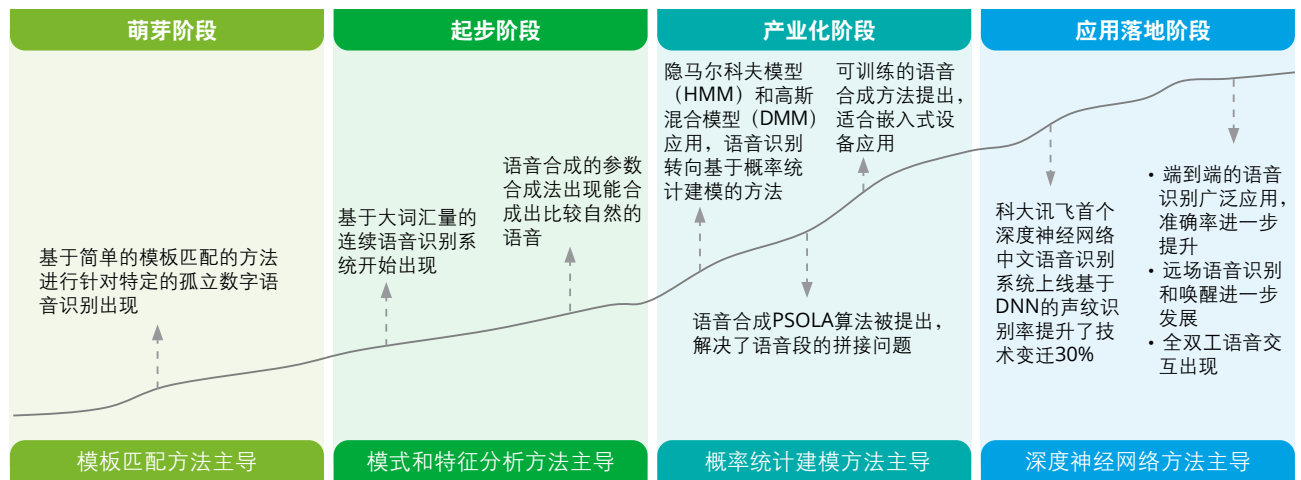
萌芽阶段

基于简单的模板匹配的方法进行针对特定的孤立数字语音识别出现

模板匹配方法主导

起步阶段

基于大词汇量的连续语音识别系统开始出现

语音合成的参数合成法出现能合成出比较自然的语音

模式和特征分析方法主导

产业化阶段

隐马尔科夫模型（HMM）和高斯混合模型（DMM）应用，语音识别转向基于概率统计建模的方法

可训练的语音合成方法提出，适合嵌入式设备应用

语音合成PSOLA算法被提出，解决了语音段的拼接问题

概率统计建模方法主导

应用落地阶段

科大讯飞首个深度神经网络中文语音识别系统上线基于DNN的声纹识别率提升了技术变迁30%

• 端到端的语音识别广泛应用，准确率进一步提升
• 远场语音识别和唤醒进一步发展
• 全双工语音交互出现

深度神经网络方法主导